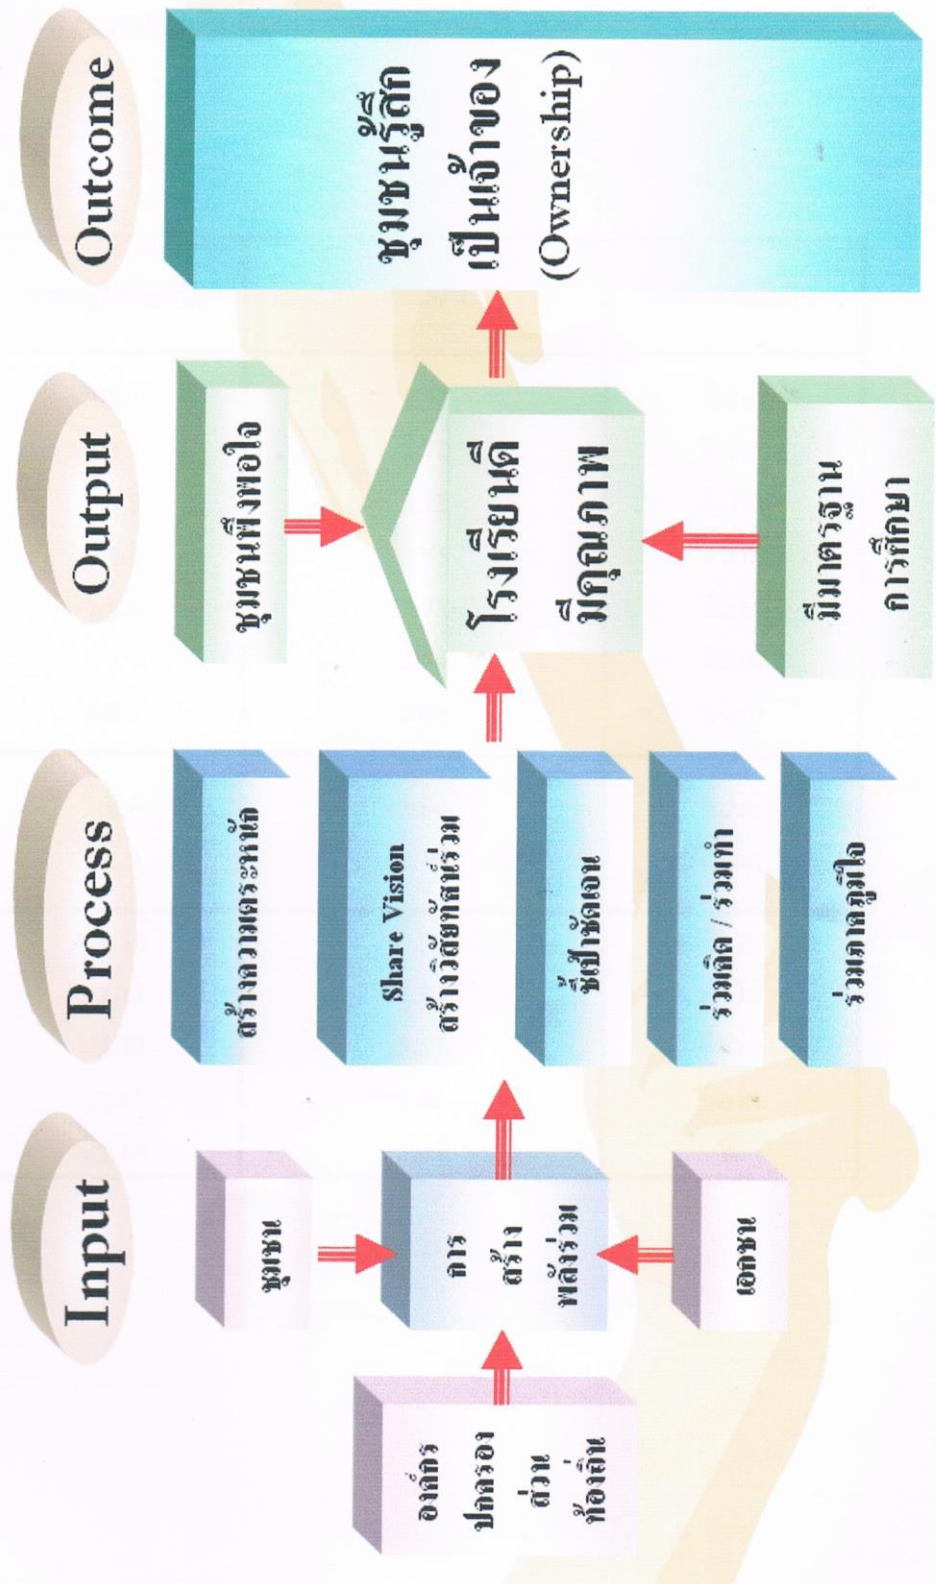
Input

ชุมชน

การ สร้าง พลังร่วม

เอกชน

องค์กร ปกครอง ส่วน ท้องถิ่น

Process

สร้างความตระหนัก

Share Vision
สร้างวิสัยทัศน์ร่วม

ชี้เป้าชัดเจน

ร่วมคิด / ร่วมทำ

ร่วมภาคภูมิใจ

Output

ชุมชนพึงพอใจ

โรงเรียนดี มีคุณภาพ

มีมาตรฐาน การศึกษา

Outcome

ชุมชนรู้สึก เป็นเจ้าของ (Ownership)